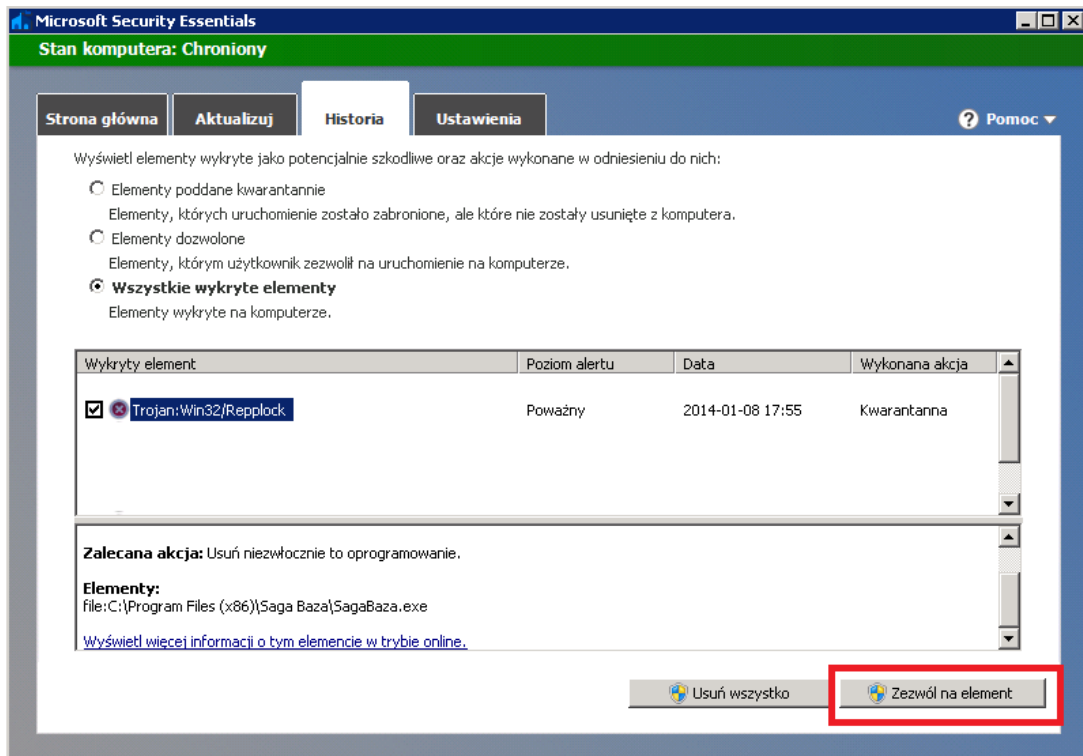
Microsoft Security Essentials

Stan komputera: Chroniony

Strona główna
Aktualizuj
Historia
Ustawienia
Pomoc

Wyświetl elementy wykryte jako potencjalnie szkodliwe oraz akcje wykonane w odniesieniu do nich:

Elementy poddane kwarantannie
Elementy, których uruchomienie zostało zabronione, ale które nie zostały usunięte z komputera.

Elementy dozwolone
Elementy, którym użytkownik zezwolił na uruchomienie na komputerze.

Wszystkie wykryte elementy
Elementy wykryte na komputerze.

| Wykryty element | Poziom alertu | Data | Wykonana akcja |
|---|---|---|---|
| Trojan:Win32/Repplock | Poważny | 2014-01-08 17:55 | Kwarantanna |

Zalecana akcja: Usuń niezwłocznie to oprogramowanie.

Elementy:
file:C:\Program Files (x86)\Saga Baza\SagaBaza.exe

Wyświetl więcej informacji o tym elemencie w trybie online.

Usuń wszystko
Zezwól na element